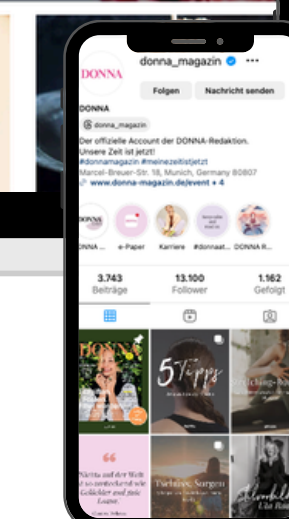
donna_magazin

DONNA

Folgen Nachricht senden

DONNA

donna_magazin

Der offizielle Account der DONNA-Redaktion. Unsere Zeit ist jetzt!
#donnamagazin #meinezeitistjetzt
Marcel-Breuer-Str. 18, Munich, Germany 80807
www.donna-magazin.de/event + 4

DONNA ... e-Paper Karriere #donnaat... DONNA R...

3.743 Beiträge
13.100 Follower
1.162 Gefolgt

DONNA

5 Tipps

Tschüss, Sorgen

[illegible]